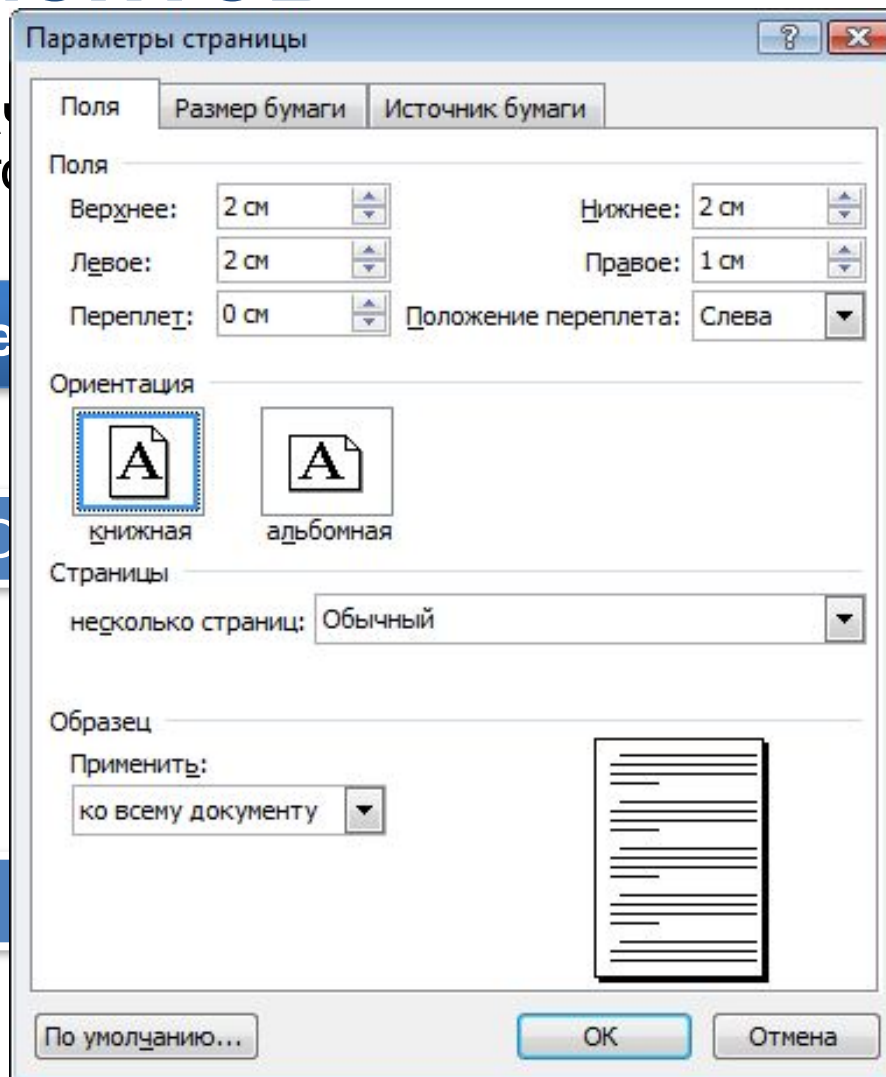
Параметры страницы

? X

Поля | Размер бумаги | Источник бумаги

Поля

Верхнее: 2 см
Нижнее: 2 см
Левое: 2 см
Правое: 1 см
Переплет: 0 см
Положение переплета: Слева

Ориентация

A
книжная
A
альбомная

Страницы

несколько страниц: Обычный

Образец

Применить:
ко всему документу

По умолчанию...
ОК
Отмена